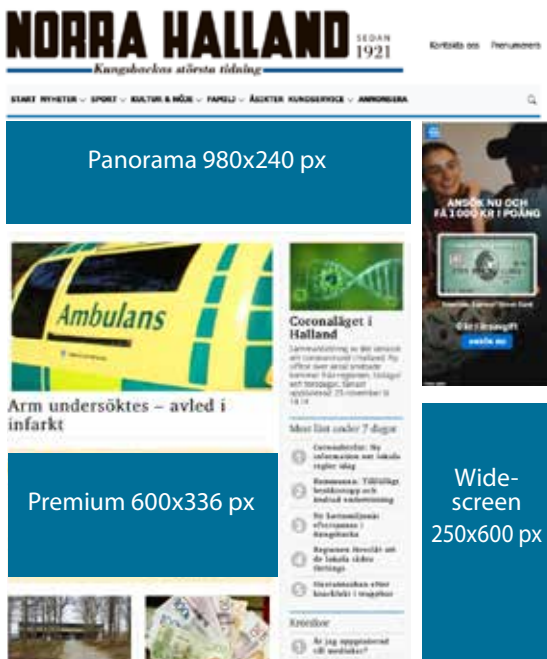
NORRA HALLAND SEDAN 1921
Kungsbackas största tidning

Kontakta oss Prenumerera

START NYHETER SPORT KULTUR & NÖJE FAMILJ ÅSIKTER KUNDSERVICE ANNONSERA

Panorama 980x240 px

ANSÖK NU OCH FÅ 1 000 KR I POÄNG

Ambulans

Arm undersöktes – avled i infarkt

Coronaläget i Halland

Mest läst under 7 dagar

Premium 600x336 px

Wide-screen 250x600 px

Krönikor